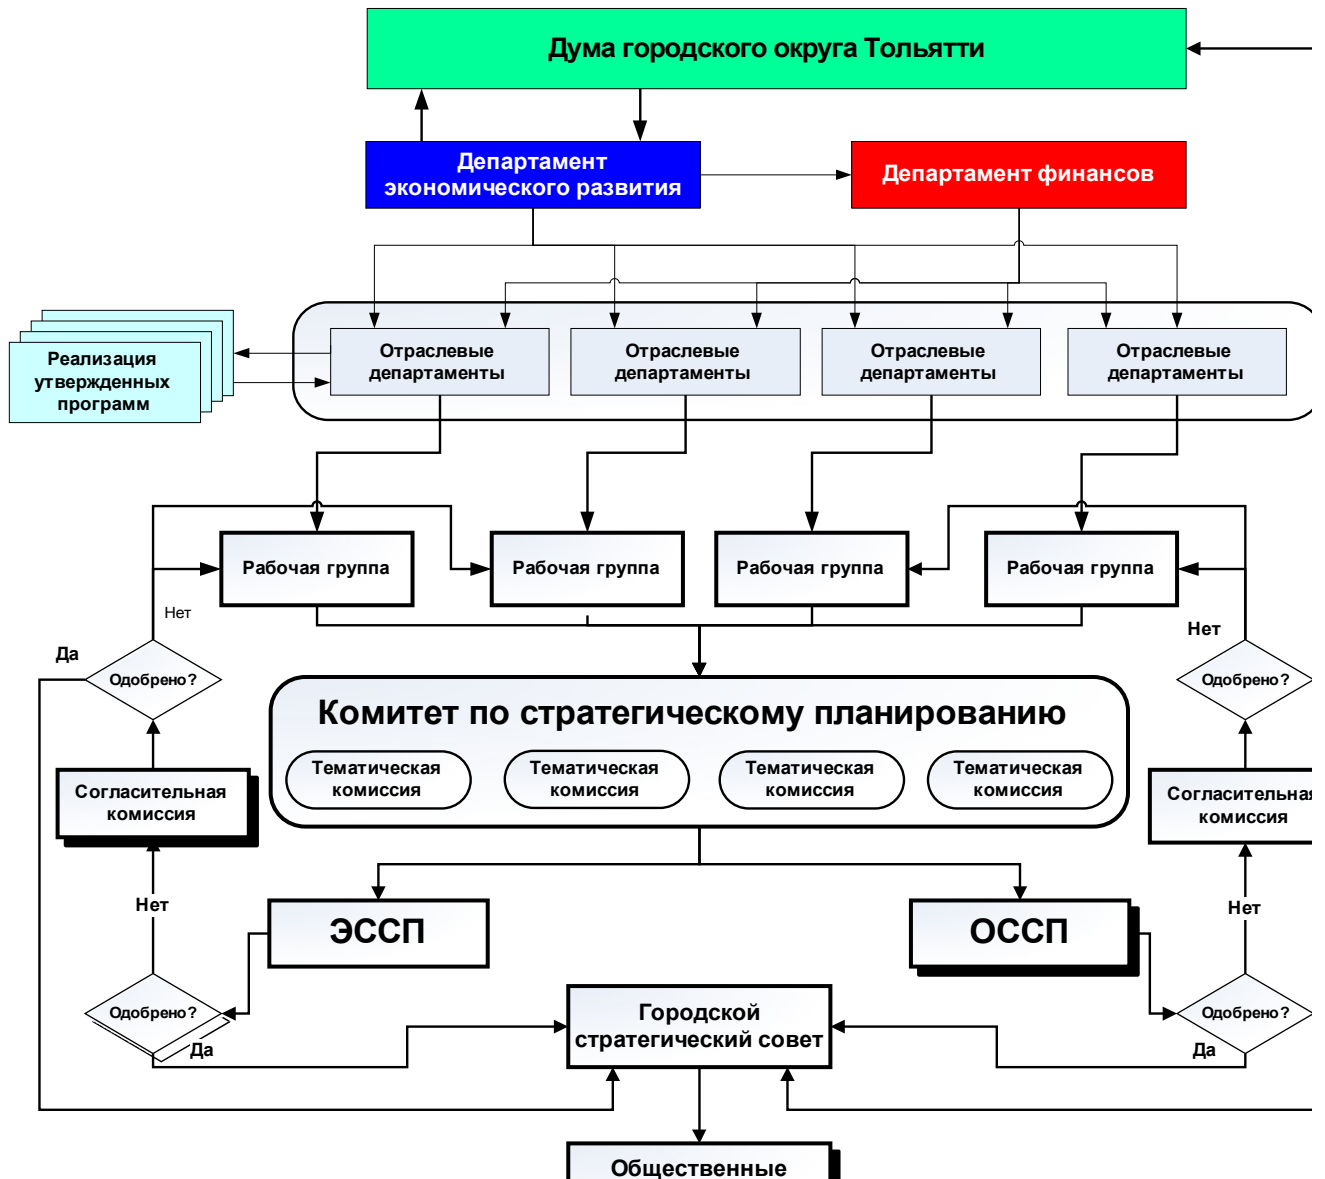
Дума городского округа Тольятти

Департамент экономического развития

Департамент финансов

Реализация утвержденных программ

Отраслевые департаменты

Отраслевые департаменты

Отраслевые департаменты

Отраслевые департаменты

Рабочая группа

Рабочая группа

Рабочая группа

Рабочая группа

Нет

Да

Одобрено?

Нет

Одобрено?

Комитет по стратегическому планированию

Тематическая комиссия

Тематическая комиссия

Тематическая комиссия

Тематическая комиссия

Согласительная комиссия

Согласительная комиссия

Нет

Нет

ЭССП

ОССП

Одобрено?

Да

Городской стратегический совет

Одобрено?

Да

Общественные